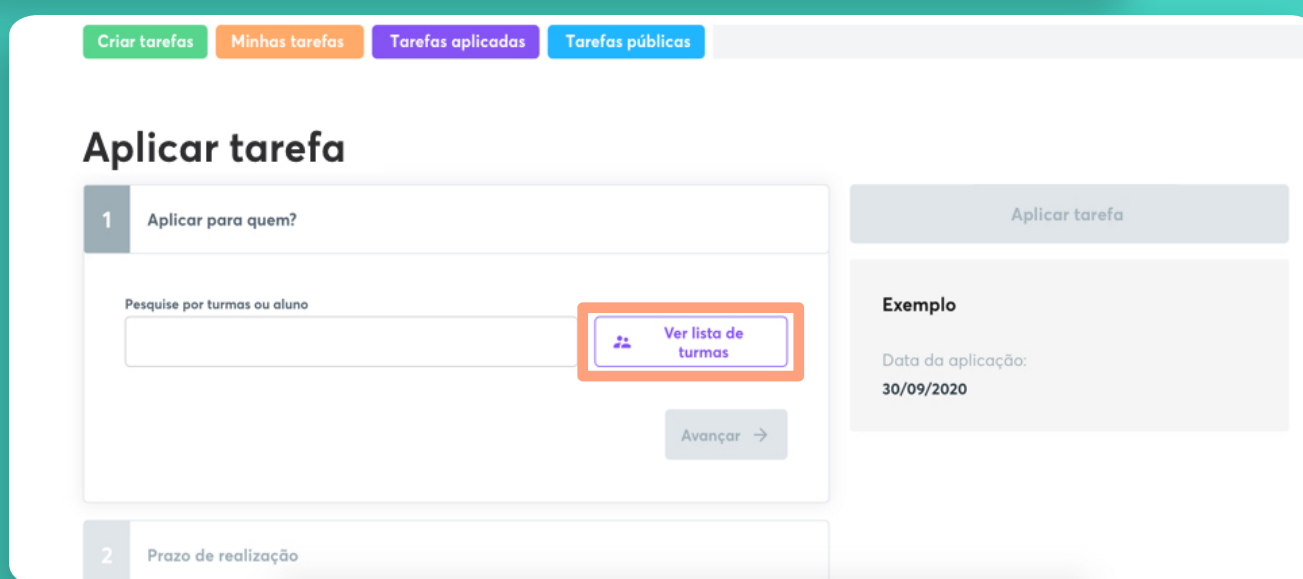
Criar tarefas Minhas tarefas Tarefas aplicadas Tarefas públicas

Aplicar tarefa

1 Aplicar para quem?

Pesquise por turmas ou aluno

Ver lista de turmas

Avançar →

2 Prazo de realização

Aplicar tarefa

Exemplo

Data da aplicação:

30/09/2020